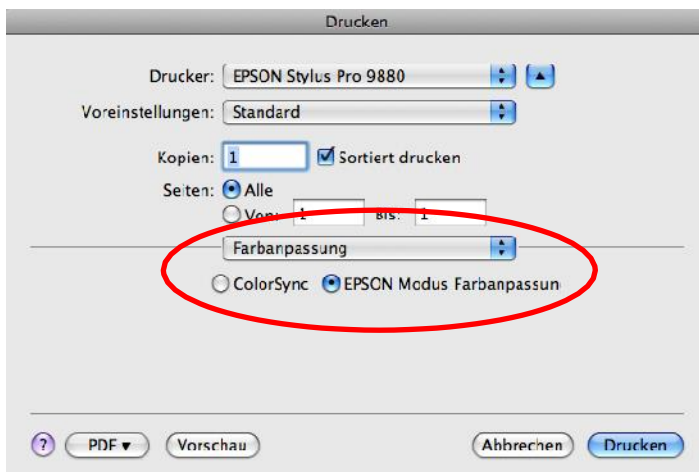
Drucken

Drucker: EPSON Stylus Pro 9880

Voreinstellungen: Standard

Kopien: 1 Sortiert drucken

Seiten: Alle

Von: 1 Bis: 1

Farbanpassung

ColorSync EPSON Modus Farbanpassun

? PDF ▾ Vorschau Abbrechen Drucken